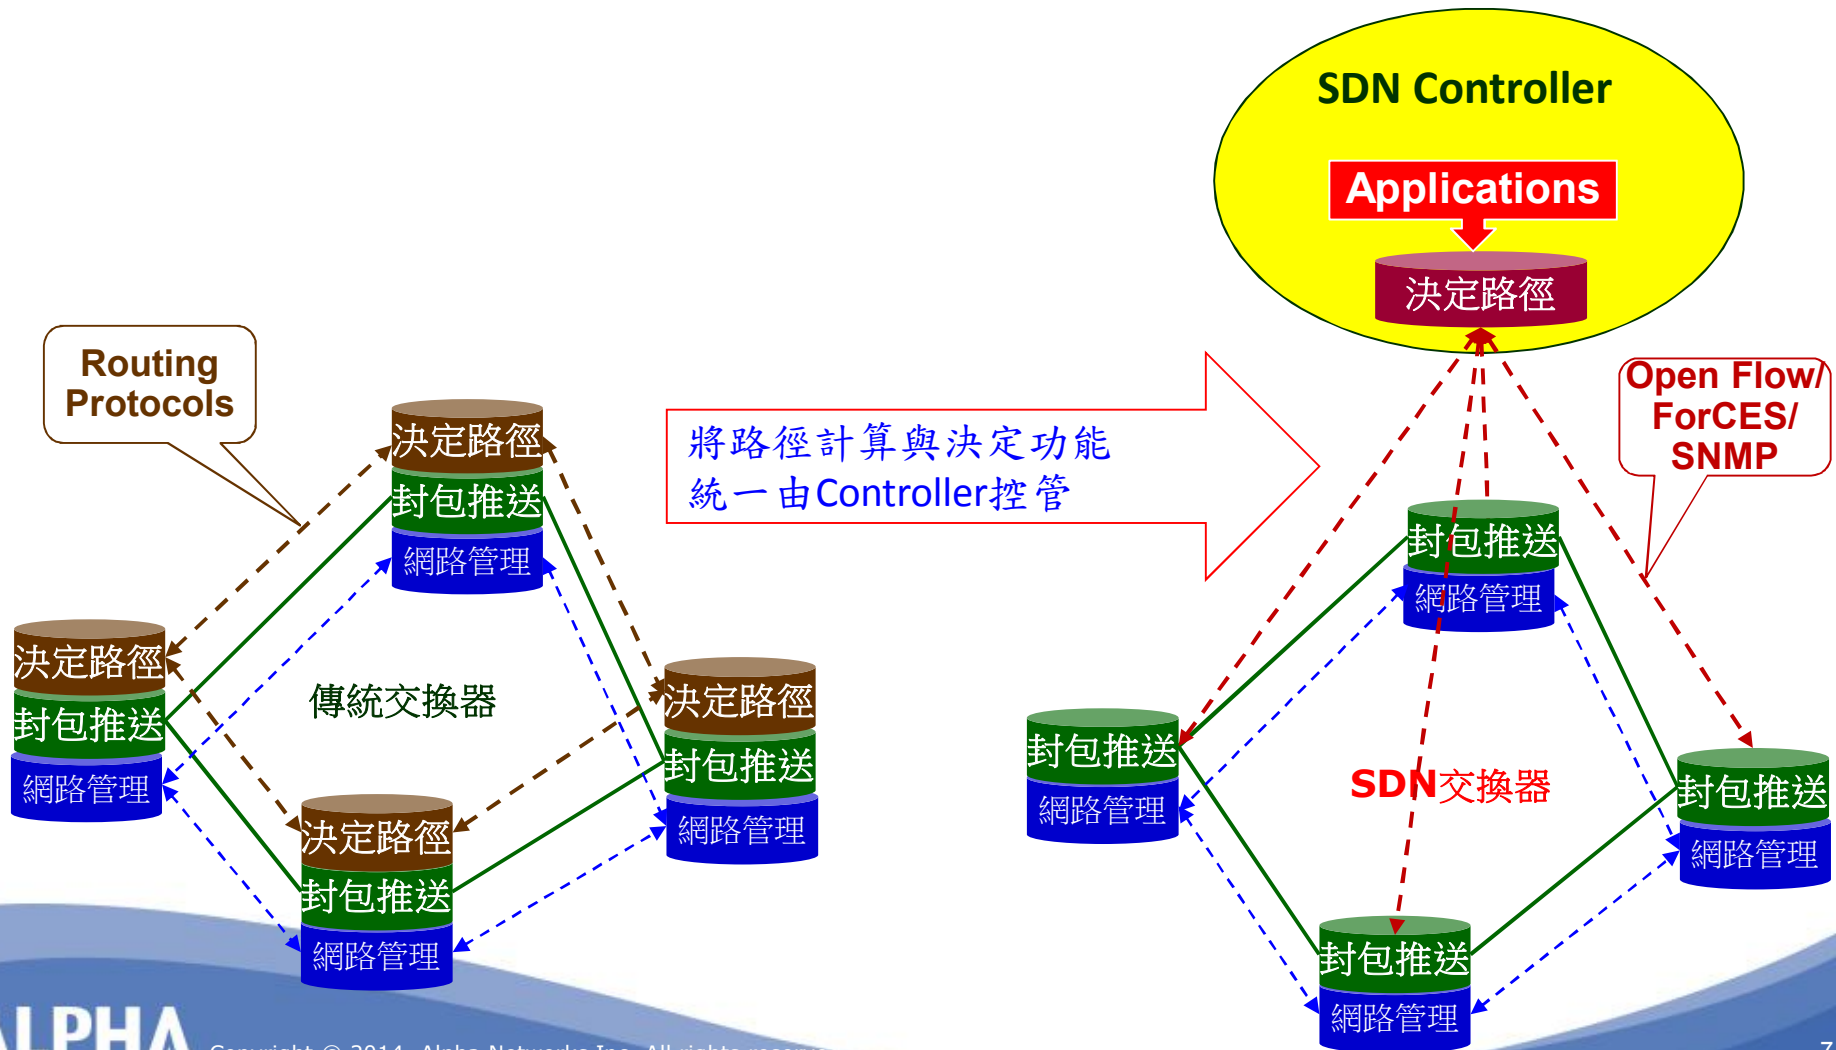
SDN Controller

Applications

決定路徑

Routing Protocols

將路徑計算與決定功能
統一由Controller控管

Open Flow/ ForCES/ SNMP

決定路徑
封包推送
網路管理

決定路徑
封包推送
網路管理

傳統交換器

決定路徑
封包推送
網路管理

決定路徑
封包推送
網路管理

封包推送
網路管理

封包推送
網路管理

SDN交換器

封包推送
網路管理

封包推送
網路管理

LPHA Copyright © 2014 Alpha Networks Inc. All rights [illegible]

7